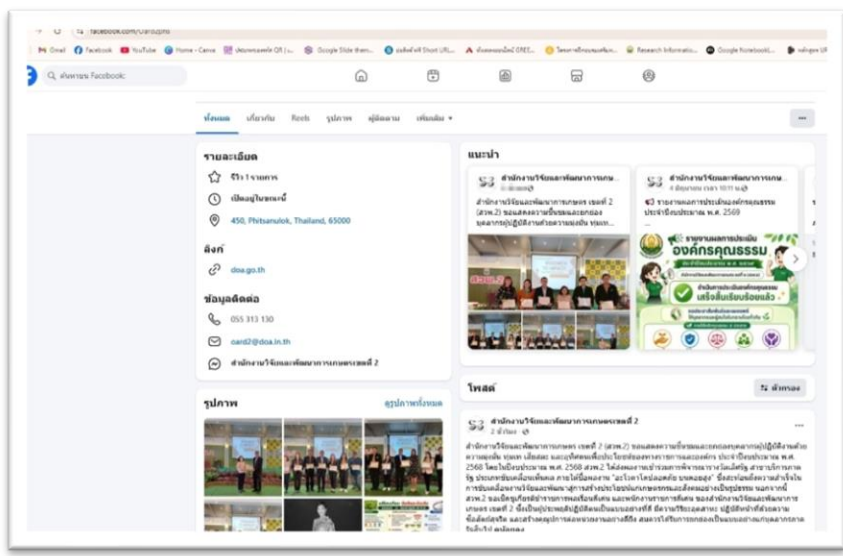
facebook.com/oard2ph

Gmail Facebook YouTube Home - Canva Google Slide

ค้นหาบน Facebook

ทั้งหมด เกี่ยวกับ Reels รูปภาพ ผู้ติดตาม เพิ่มเติม

รายละเอียด

รีวิว 1 รายการ

เปิดอยู่ในขณะนี้

450, Phitsanulok, Thailand, 65000

ลิงก์

doa.go.th

ข้อมูลติดต่อ

055 313 130

oard2@doa.in.th

สำนักงานวิจัยและพัฒนาการเกษตรเขตที่ 2

รูปภาพ

ดูรูปภาพทั้งหมด

แนะนำ

สำนักงานวิจัยและพัฒนาการเกษ...

สำนักงานวิจัยและพัฒนาการเกษตร เขตที่ 2 (สวพ.2) ขอแสดงความยินดีและยกย่องบุคลากรผู้ปฏิบัติงานด้วยความอดทน ทุ่มเท...

สำนักงานวิจัยและพัฒนาการเกษ...

4 มิถุนายน เวลา 10:11 น.

รายงานผลการประเมินองค์กรคุณธรรม ประจำปีงบประมาณ พ.ศ. 2569

รายงานผลการประเมินองค์กรคุณธรรม

เสร็จสิ้นเรียบร้อยแล้ว

โพสต์

ตัวกรอง

สำนักงานวิจัยและพัฒนาการเกษตรเขตที่ 2

2 ชั่วโมง

สำนักงานวิจัยและพัฒนาการเกษตร เขตที่ 2 (สวพ.2) ขอแสดงความยินดีและยกย่องบุคลากรผู้ปฏิบัติงานด้วยความอดทน ทุ่มเท เสียสละ และมุ่งทำงานเพื่อประโยชน์ของทางราชการและองค์กร ประจำปีงบประมาณ พ.ศ. 2568 โดยในปีงบประมาณ พ.ศ. 2568 สวพ.2 ได้ส่งผลงานเข้าร่วมการพิจารณารางวัลดีเด่น สาขาบริการภาครัฐ ประเภทขับเคลื่อนเพื่อผล ภายใต้ชื่อผลงาน "นวโกรามาใส่ปุ๋ยแผนใหม่ ขยายผลสู่" ซึ่งสะท้อนถึงความสำเร็จในการขับเคลื่อนการวิจัยและพัฒนาสู่การสร้างประโยชน์แก่เกษตรกรและสังคมอย่างเป็นรูปธรรม นอกจากนี้ สวพ.2 ขอเชิดชูเกียรติข้าราชการพลเรือนดีเด่น และพนักงานราชการดีเด่น ของสำนักงานวิจัยและพัฒนาการเกษตร เขตที่ 2 ซึ่งเป็นผู้ประพฤติปฏิบัติตนเป็นแบบอย่างที่ดี มีความวิริยะอุตสาหะ ปฏิบัติหน้าที่ด้วยความซื่อสัตย์สุจริต และสร้างคุณูปการต่อหน่วยงานอย่างดียิ่ง สมควรได้รับการยกย่องเป็นแบบอย่างแก่บุคลากรภายในสืบไป ดูเพิ่มเติม